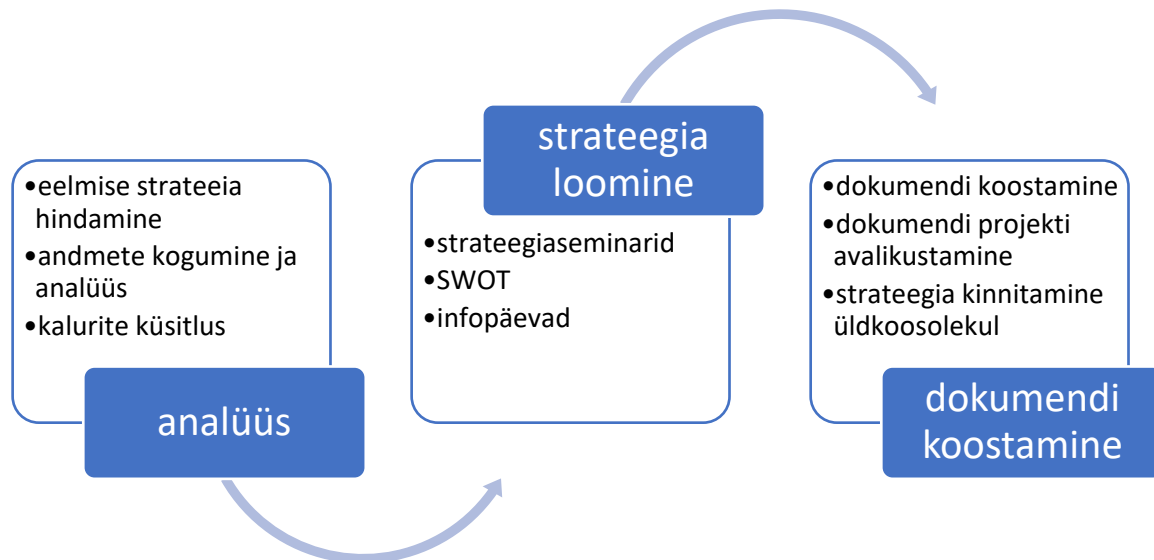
•eelmise strateeia hindamine
•andmete kogumine ja analüüs
•kalurite küsitlus

analüüs

strateegia loomine

•strateegiaseminarid
•SWOT
•infopäevad

•dokumendi koostamine
•dokumendi projekti avalikustamine
•strateegia kinnitamine üldkoosolekul

dokumendi koostamine